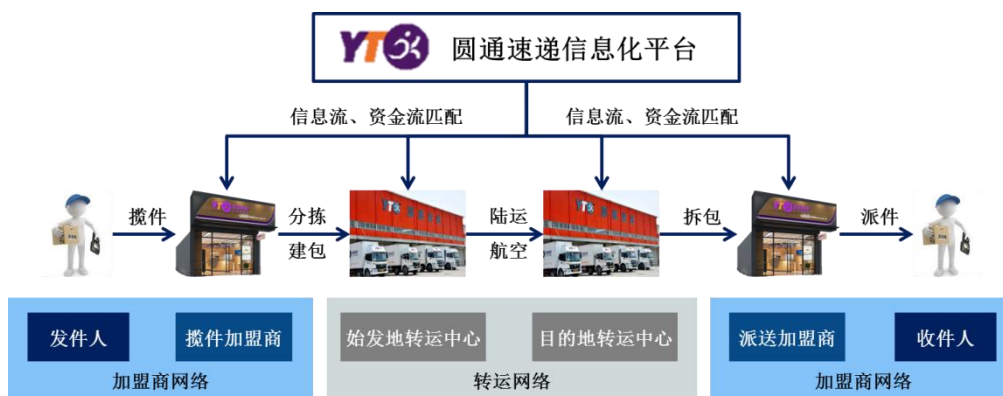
YT 圆通速递信息化平台

信息流、资金流匹配

信息流、资金流匹配

揽件

分拣
建包

陆运
航空

拆包

派件

发件人

揽件加盟商

加盟商网络

始发地转运中心

目的地转运中心

转运网络

派送加盟商

收件人

加盟商网络